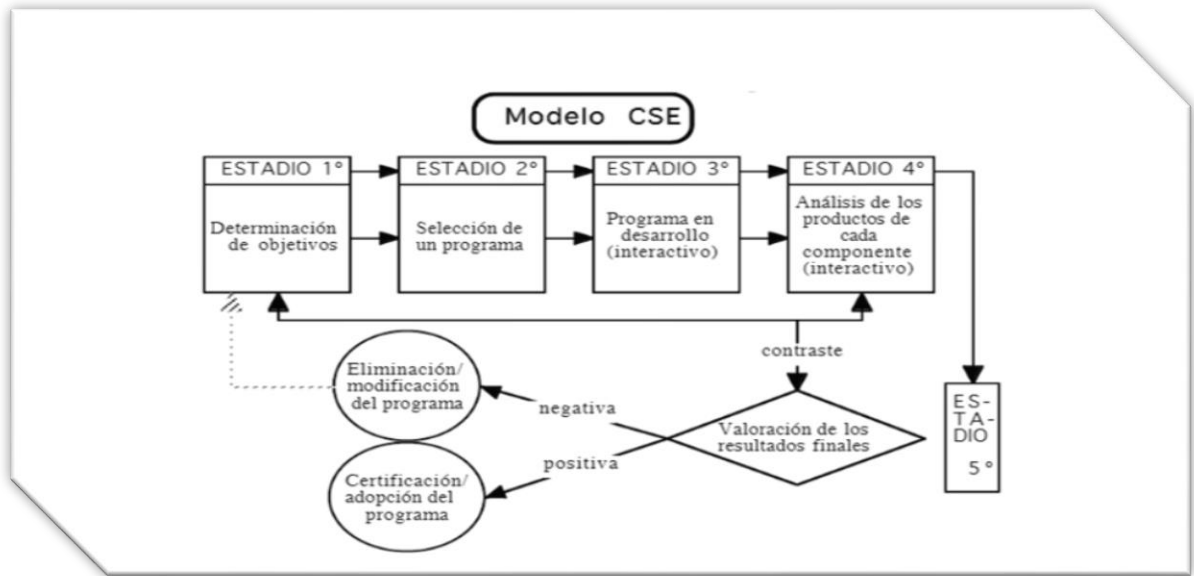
Modelo CSE

ESTADIO 1°
Determinación de objetivos

ESTADIO 2°
Selección de un programa

ESTADIO 3°
Programa en desarrollo (interactivo)

ESTADIO 4°
Análisis de los productos de cada componente (interactivo)

contraste

Eliminación/ modificación del programa

negativa

Valoración de los resultados finales

positiva

Certificación/ adopción del programa

ES-TA-DIO 5°